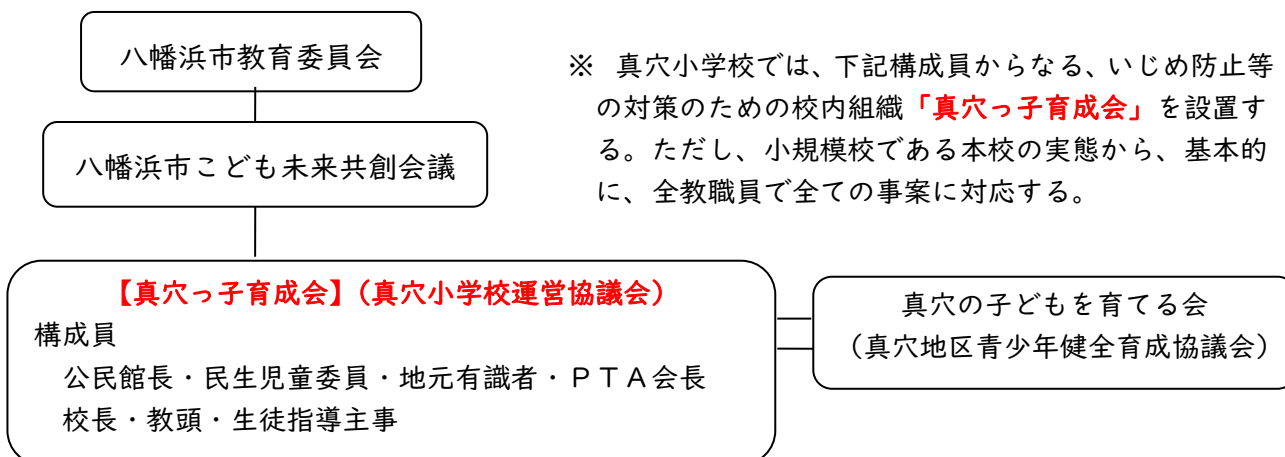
八幡浜市教育委員会

※　真穴小学校では、下記構成員からなる、いじめ防止等の対策のための校内組織「真穴っ子育成会」を設置する。ただし、小規模校である本校の実態から、基本的に、全教職員で全ての事案に対応する。

八幡浜市こども未来共創会議

【真穴っ子育成会】（真穴小学校運営協議会）
構成員
公民館長・民生児童委員・地元有識者・ＰＴＡ会長
校長・教頭・生徒指導主事

真穴の子どもを育てる会
（真穴地区青少年健全育成協議会）